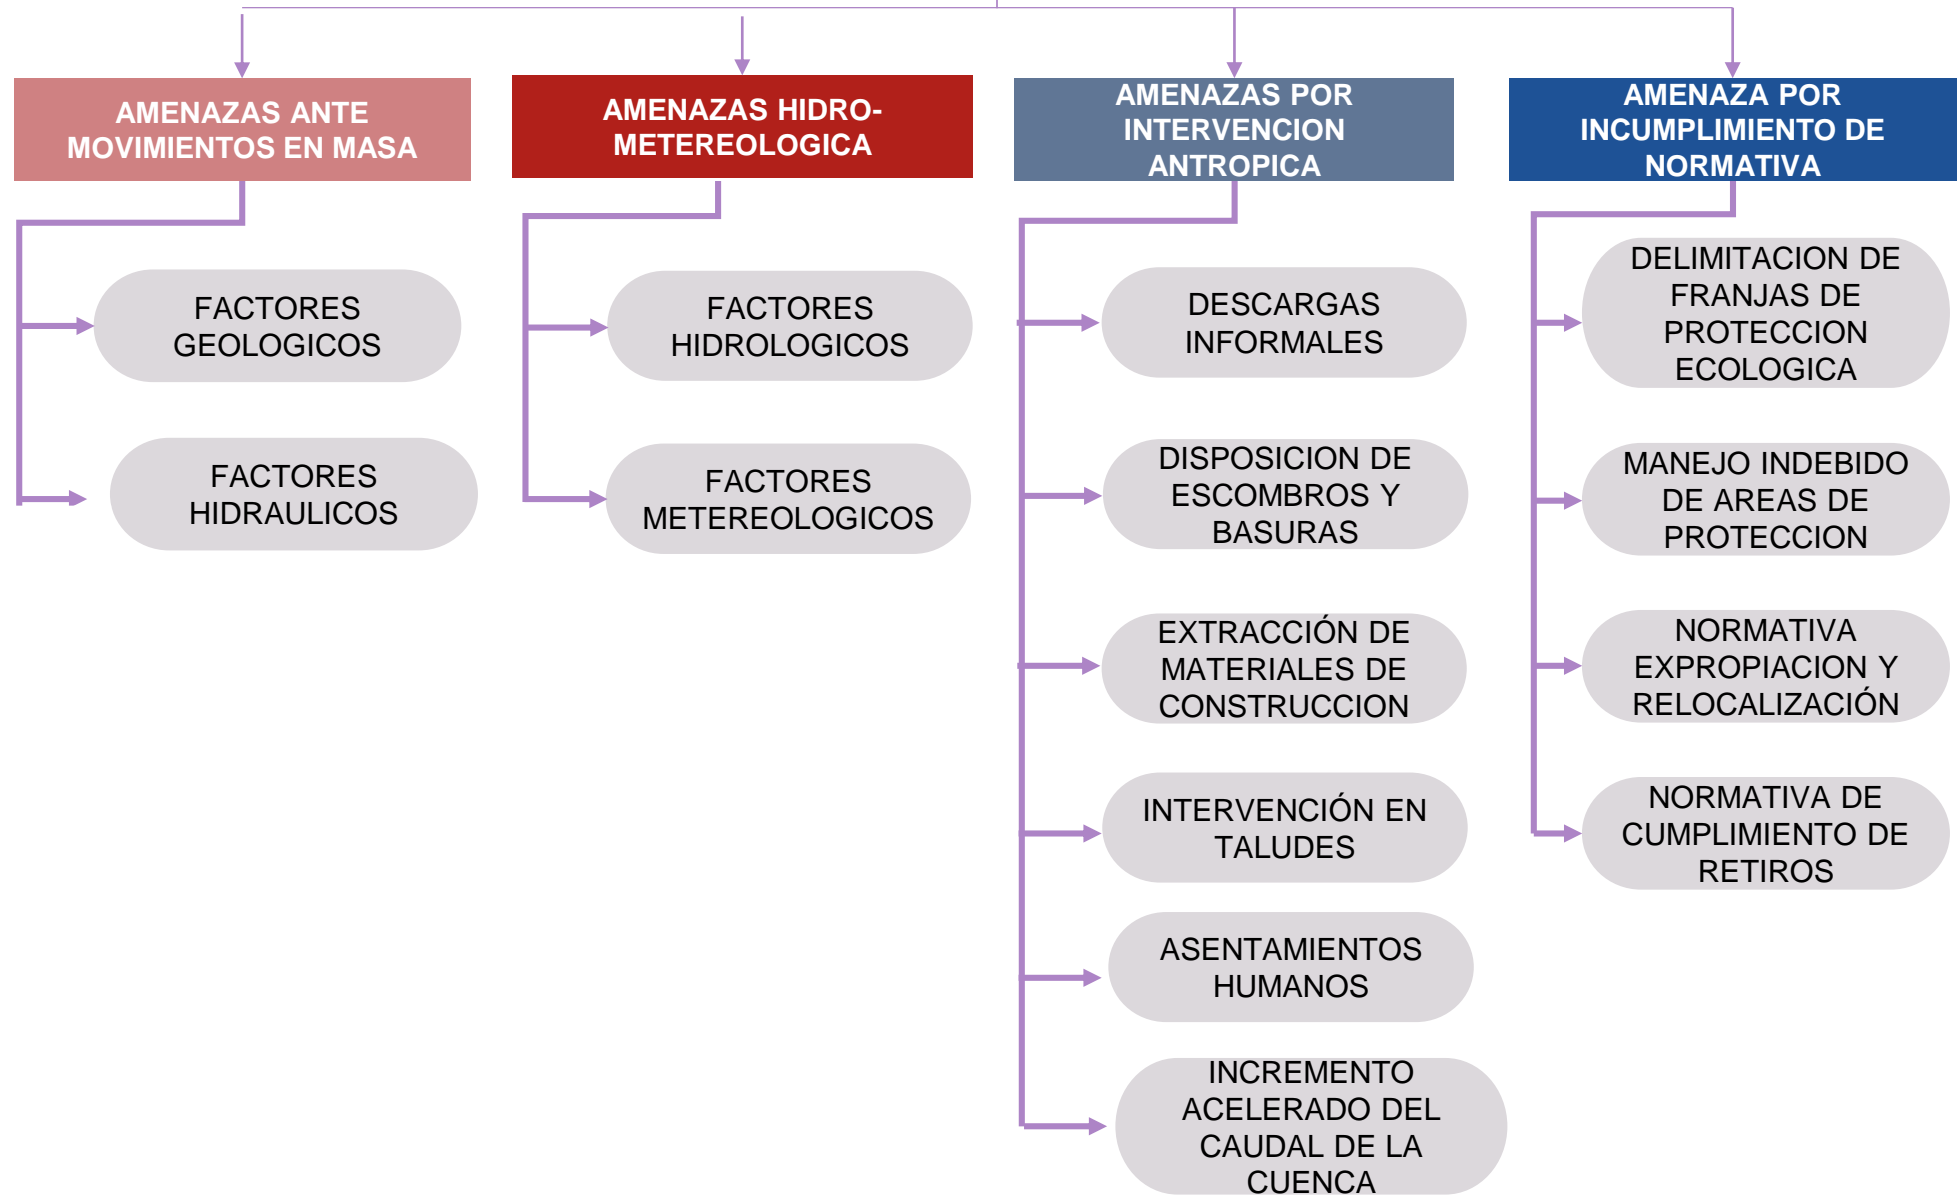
AMENAZAS ANTE MOVIMIENTOS EN MASA

FACTORES GEOLOGICOS

FACTORES HIDRAULICOS

AMENAZAS HIDRO-METEREOLOGICA

FACTORES HIDROLOGICOS

FACTORES METEREOLOGICOS

AMENAZAS POR INTERVENCION ANTROPICA

DESCARGAS INFORMALES

DISPOSICION DE ESCOMBROS Y BASURAS

EXTRACCIÓN DE MATERIALES DE CONSTRUCCION

INTERVENCIÓN EN TALUDES

ASENTAMIENTOS HUMANOS

INCREMENTO ACELERADO DEL CAUDAL DE LA CUENCA

AMENAZA POR INCUMPLIMIENTO DE NORMATIVA

DELIMITACION DE FRANJAS DE PROTECCION ECOLOGICA

MANEJO INDEBIDO DE AREAS DE PROTECCION

NORMATIVA EXPROPIACION Y RELOCALIZACIÓN

NORMATIVA DE CUMPLIMIENTO DE RETIROS